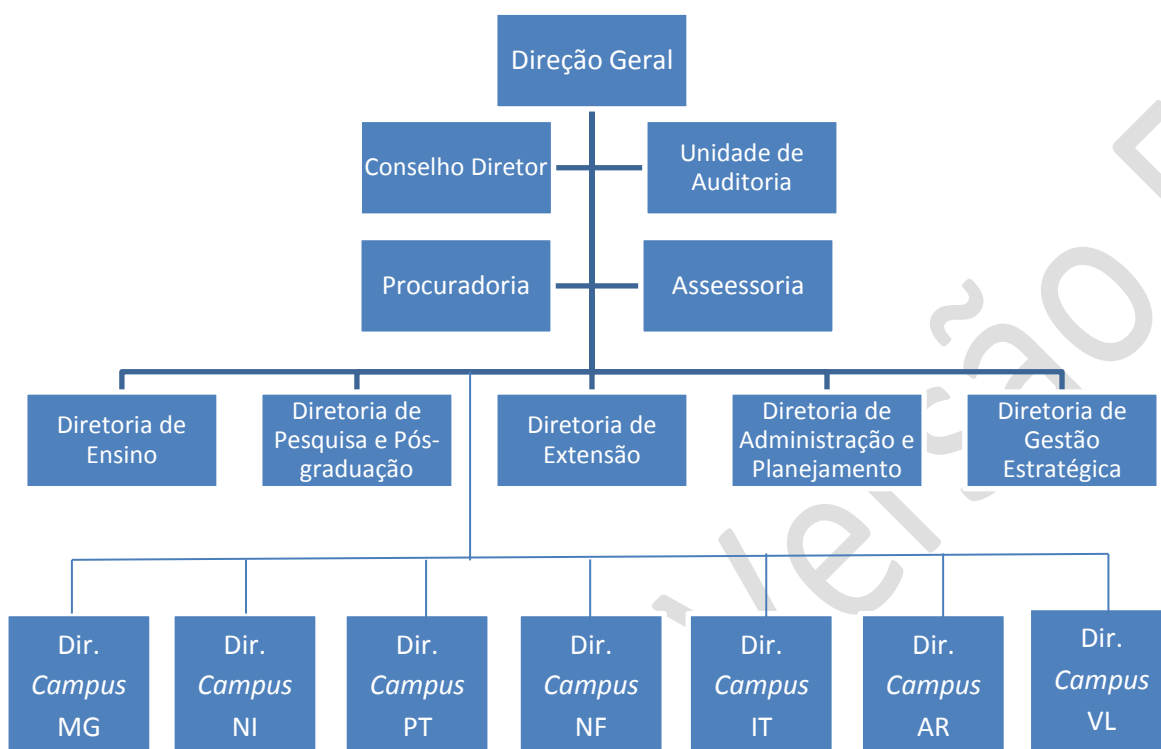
Direção Geral

Conselho Diretor

Unidade de Auditoria

Procuradoria

Asseessoria

Diretoria de Ensino

Diretoria de Pesquisa e Pós-graduação

Diretoria de Extensão

Diretoria de Administração e Planejamento

Diretoria de Gestão Estratégica

Dir. *Campus* MG

Dir. *Campus* NI

Dir. *Campus* PT

Dir. *Campus* NF

Dir. *Campus* IT

Dir. *Campus* AR

Dir. *Campus* VL